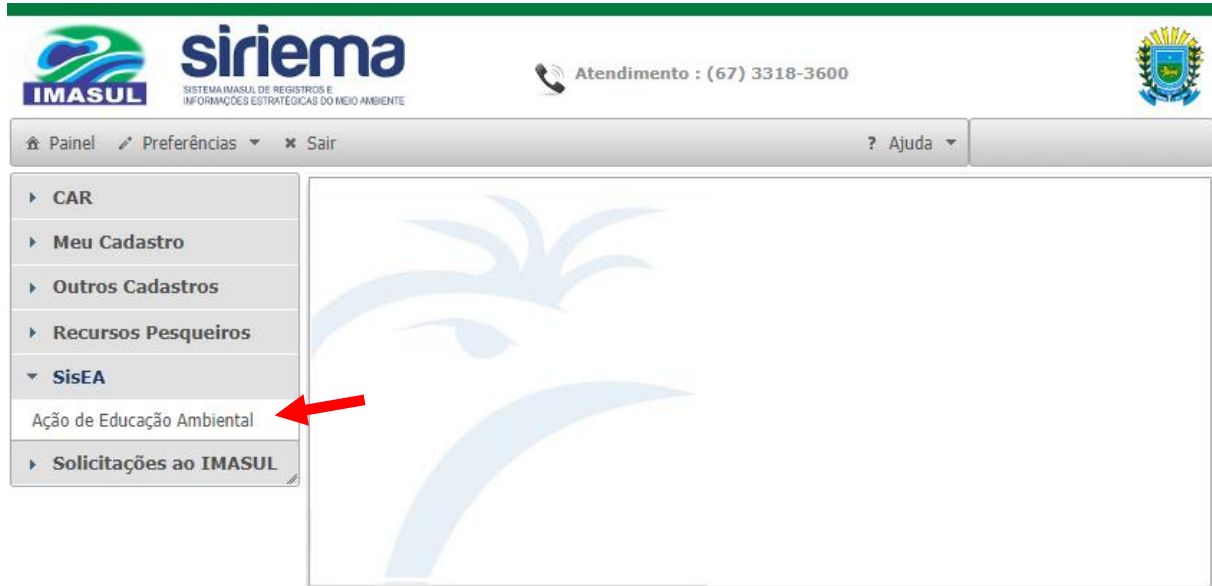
IMASUL

siriema
SISTEMA IMASUL DE REGISTROS E INFORMAÇÕES ESTRATÉGICAS DO MEIO AMBIENTE

Atendimento : (67) 3318-3600

Painel
Preferências
Sair
? Ajuda

CAR
Meu Cadastro
Outros Cadastros
Recursos Pesqueiros
SisEA
Ação de Educação Ambiental
Solicitações ao IMASUL